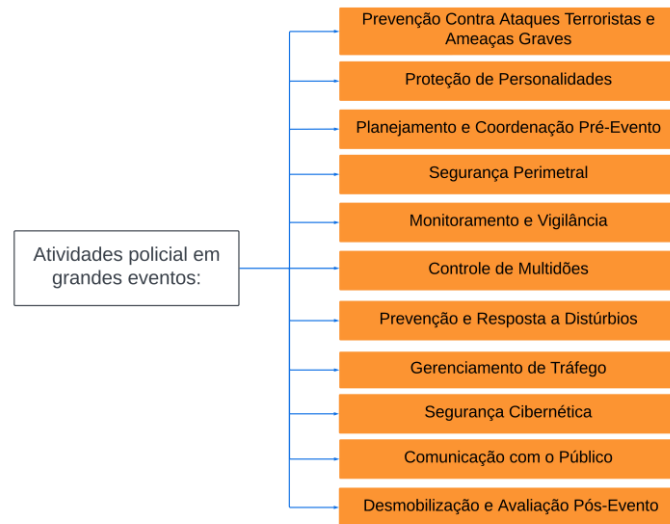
Atividades policial em grandes eventos:

Prevenção Contra Ataques Terroristas e Ameaças Graves

Proteção de Personalidades

Planejamento e Coordenação Pré-Evento

Segurança Perimetral

Monitoramento e Vigilância

Controle de Multidões

Prevenção e Resposta a Distúrbios

Gerenciamento de Tráfego

Segurança Cibernética

Comunicação com o Público

Desmobilização e Avaliação Pós-Evento